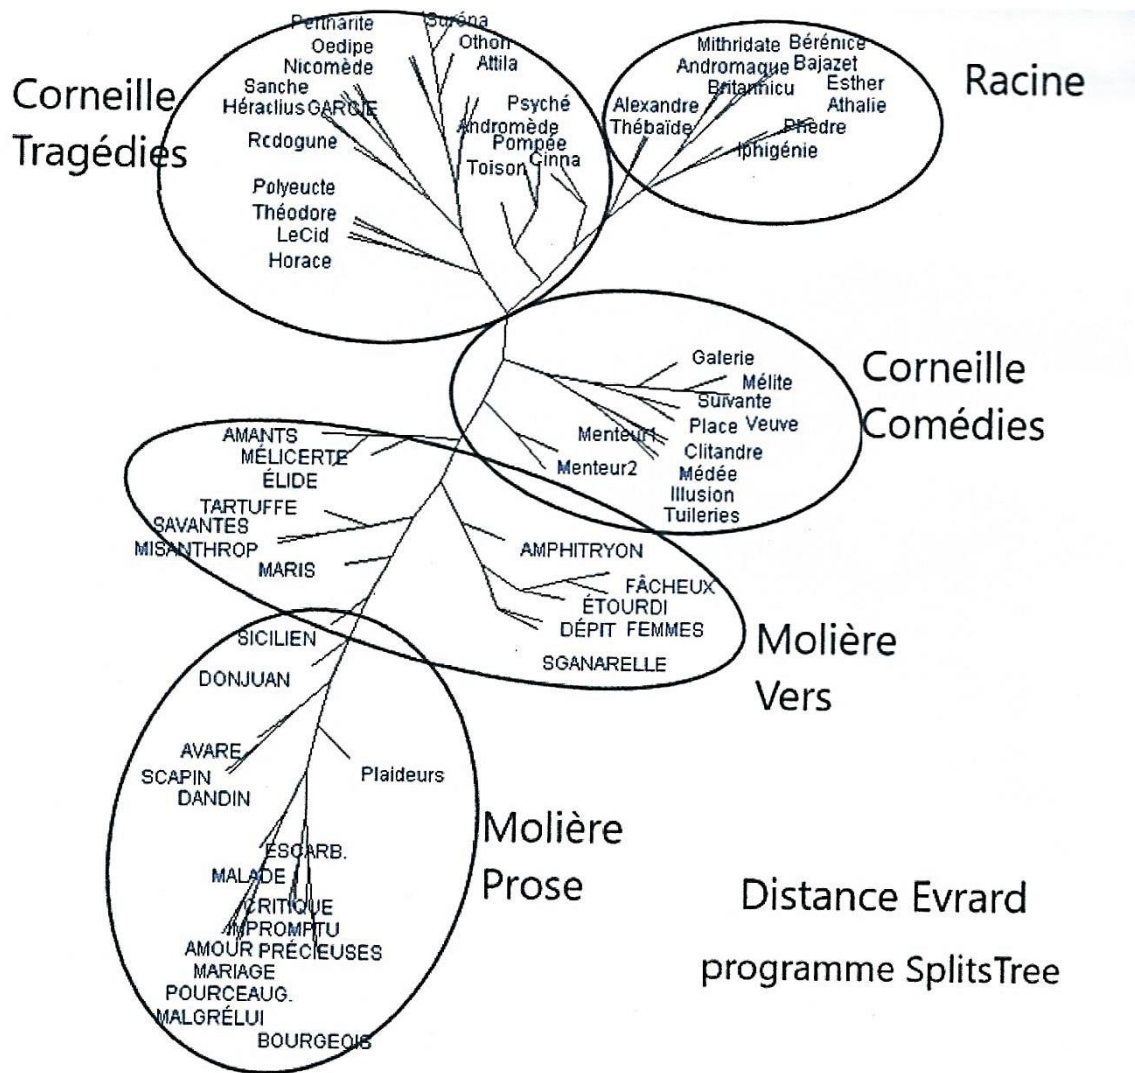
Corneille Tragédies

Pertharite
Suréna
Oedipe
Othon
Nicomède
Attila
Sanche
Héraclius
GARCIE
Psyché
Rcdogune
Andromède
Pompée
Cinna
Toison
Polyeucte
Théodore
LeCid
Horace

Racine

Mithridate
Bérénice
Andromaque
Bajazet
Britannicu
Esther
Alexandre
Athalie
Thébaïde
Phèdre
Iphigénie

Corneille Comédies

Galerie
Mélite
Suivante
Place
Veuve
Menteur1
Clitandre
Menteur2
Médée
Illusion
Tuileries

AMANTS
MÉLICERTE
ÉLIDE
TARTUFFE
SAVANTES
MISANTHROP
MARIS
AMPHITRYON
FÂCHEUX
ÉTOURDI
DÉPIT
FEMMES
SGANARELLE

Molière Vers

SICILIEN
DONJUAN
AVARE
SCAPIN
DANDIN
Plaideurs

Molière Prose

ESCARB.
MALADE
CRITIQUE
IMPROMPTU
AMOUR
PRÉCIEUSES
MARIAGE
POURCEAUG.
MALGRÉLUI
BOURGEOIS

Distance Evrard

programme SplitsTree